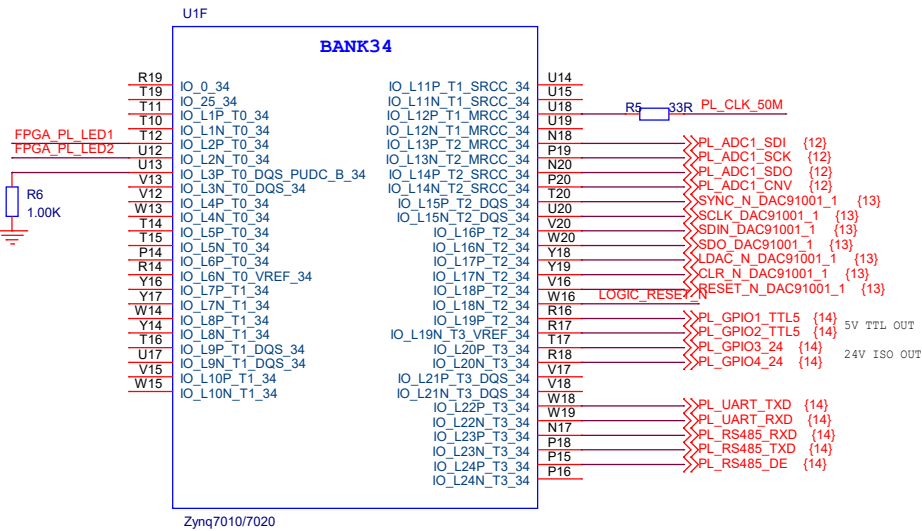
U1F

BANK34

R19 IO_0_34
T19 IO_25_34
T11 IO_L1P_T0_34
T10 IO_L1N_T0_34
T12 IO_L2P_T0_34
U12 IO_L2N_T0_34
U13 IO_L3P_T0_DQS_PUDC_B_34
V13 IO_L3N_T0_DQS_34
V12 IO_L4P_T0_34
W13 IO_L4N_T0_34
T14 IO_L5P_T0_34
T15 IO_L5N_T0_34
P14 IO_L6P_T0_34
R14 IO_L6N_T0_VREF_34
Y16 IO_L7P_T1_34
Y17 IO_L7N_T1_34
W14 IO_L8P_T1_34
Y14 IO_L8N_T1_34
T16 IO_L9P_T1_DQS_34
U17 IO_L9N_T1_DQS_34
V15 IO_L10P_T1_34
W15 IO_L10N_T1_34

FPGA_PL_LED1
FPGA_PL_LED2
R6
1.00K

IO_L11P_T1_SRCC_34 U14
IO_L11N_T1_SRCC_34 U15
IO_L12P_T1_MRCC_34 U18
IO_L12N_T1_MRCC_34 U19
IO_L13P_T2_MRCC_34 N18
IO_L13N_T2_MRCC_34 P19
IO_L14P_T2_SRCC_34 N20
IO_L14N_T2_SRCC_34 P20
IO_L15P_T2_DQS_34 T20
IO_L15N_T2_DQS_34 U20
IO_L16P_T2_34 V20
IO_L16N_T2_34 W20
IO_L17P_T2_34 Y18
IO_L17N_T2_34 Y19
IO_L18P_T2_34 V16
IO_L18N_T2_34 W16
IO_L19P_T2_34 R16
IO_L19N_T3_VREF_34 R17
IO_L20P_T3_34 T17
IO_L20N_T3_34 R18
IO_L21P_T3_DQS_34 V17
IO_L21N_T3_DQS_34 V18
IO_L22P_T3_34 W18
IO_L22N_T3_34 W19
IO_L23P_T3_34 N17
IO_L23N_T3_34 P18
IO_L24P_T3_34 P15
IO_L24N_T3_34 P16

R5 33R PL_CLK_50M
PL_ADC1_SDI {12}
PL_ADC1_SCK {12}
PL_ADC1_SDO {12}
PL_ADC1_CNV {12}
SYNC_N_DAC91001_1 {13}
SCLK_DAC91001_1 {13}
SDIN_DAC91001_1 {13}
SDO_DAC91001_1 {13}
LDAC_N_DAC91001_1 {13}
CLR_N_DAC91001_1 {13}
RESET_N_DAC91001_1 {13}
LOGIC_RESET_N
PL_GPIO1_TTL5 {14}
PL_GPIO2_TTL5 {14}
5V TTL OUT
PL_GPIO3_24 {14}
PL_GPIO4_24 {14}
24V ISO OUT
PL_UART_TXD {14}
PL_UART_RXD {14}
PL_RS485_RXD {14}
PL_RS485_TXD {14}
PL_RS485_DE {14}

Zynq7010/7020